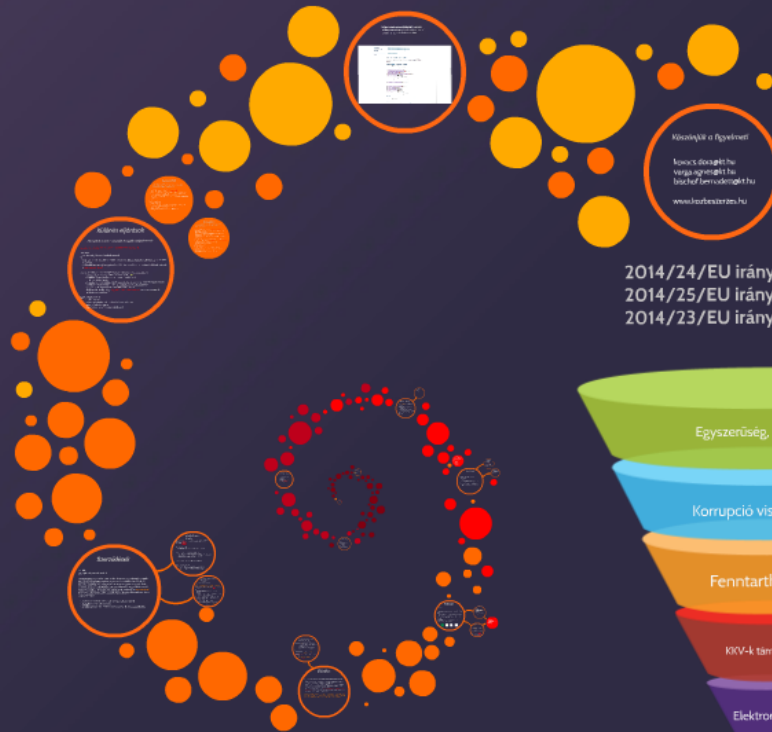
Köszönjük a figyelmet!

kovacs.dora@kt.hu
varga.agnes@kt.hu
bischof.bernadett@kt.hu

www.kozbeszerzes.hu

2014/24/EU irány
2014/25/EU irány
2014/23/EU irány

Egyszerűség,
Korrupció vis
Fenntartl
KKV-k tám
Elektron

Különös eljárások

Szerződések